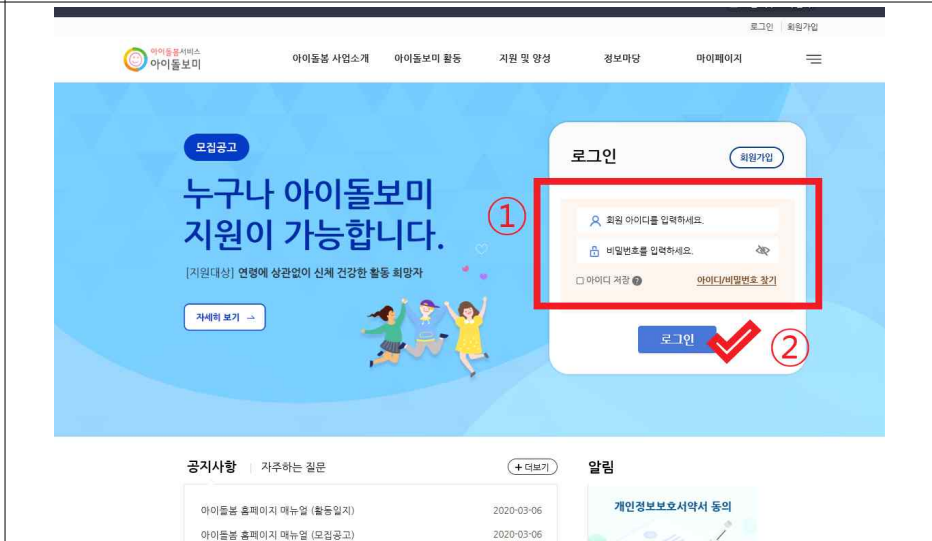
로그인 | 회원가입

아이돌봄서비스
아이돌보미

아이돌봄 사업소개 아이돌보미 활동 지원 및 양성 정보마당 마이페이지

모집공고

누구나 아이돌보미 지원이 가능합니다.

[지원대상] 연령에 상관없이 신체 건강한 활동 희망자

자세히 보기 →

로그인

회원가입

①

회원 아이디를 입력하세요.

비밀번호를 입력하세요.

아이디 저장

아이디/비밀번호 찾기

로그인

②

공지사항 | 자주하는 질문

+ 더보기

아이돌봄 홈페이지 매뉴얼 (활동일지) 2020-03-06

아이돌봄 홈페이지 매뉴얼 (모집공고) 2020-03-06

알림

개인정보보호서약서 동의